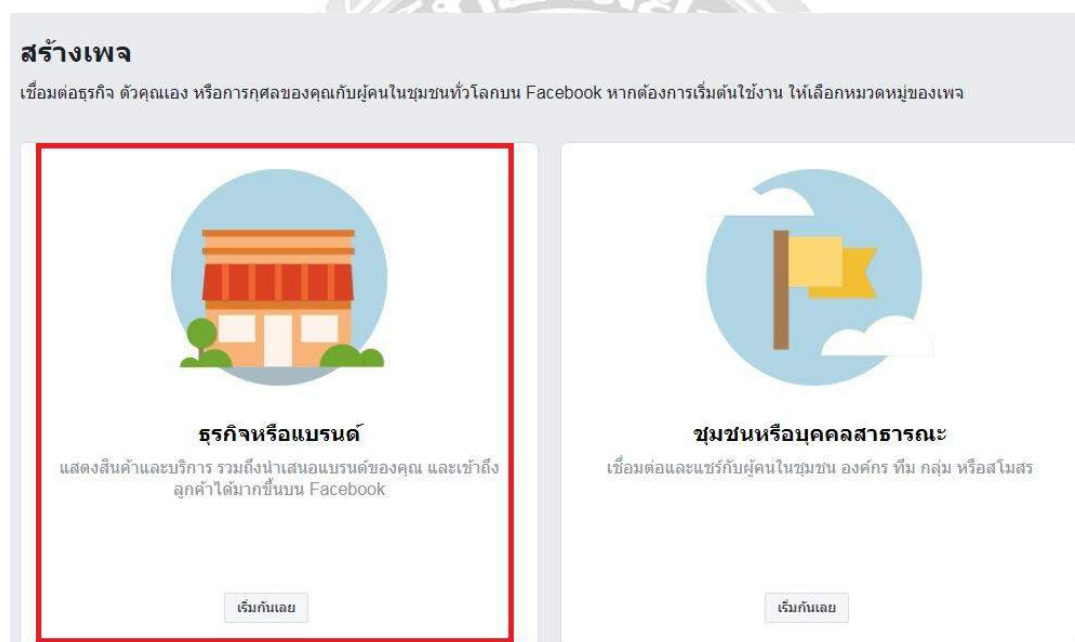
สร้างเพจ

เชื่อมต่อธุรกิจ ตัวคุณเอง หรือการกุศลของคุณกับผู้คนในชุมชนทั่วโลกบน Facebook หากต้องการเริ่มต้นใช้งาน ให้เลือกหมวดหมู่ของเพจ

ธุรกิจหรือแบรนด์

แสดงสินค้าและบริการ รวมถึงนำเสนอแบรนด์ของคุณ และเข้าถึงลูกค้าได้มากขึ้นบน Facebook

เริ่มกันเลย

ชุมชนหรือบุคคลสาธารณะ

เชื่อมต่อและแชร์กับผู้คนในชุมชน องค์กร ทีม กลุ่ม หรือสโมสร

เริ่มกันเลย